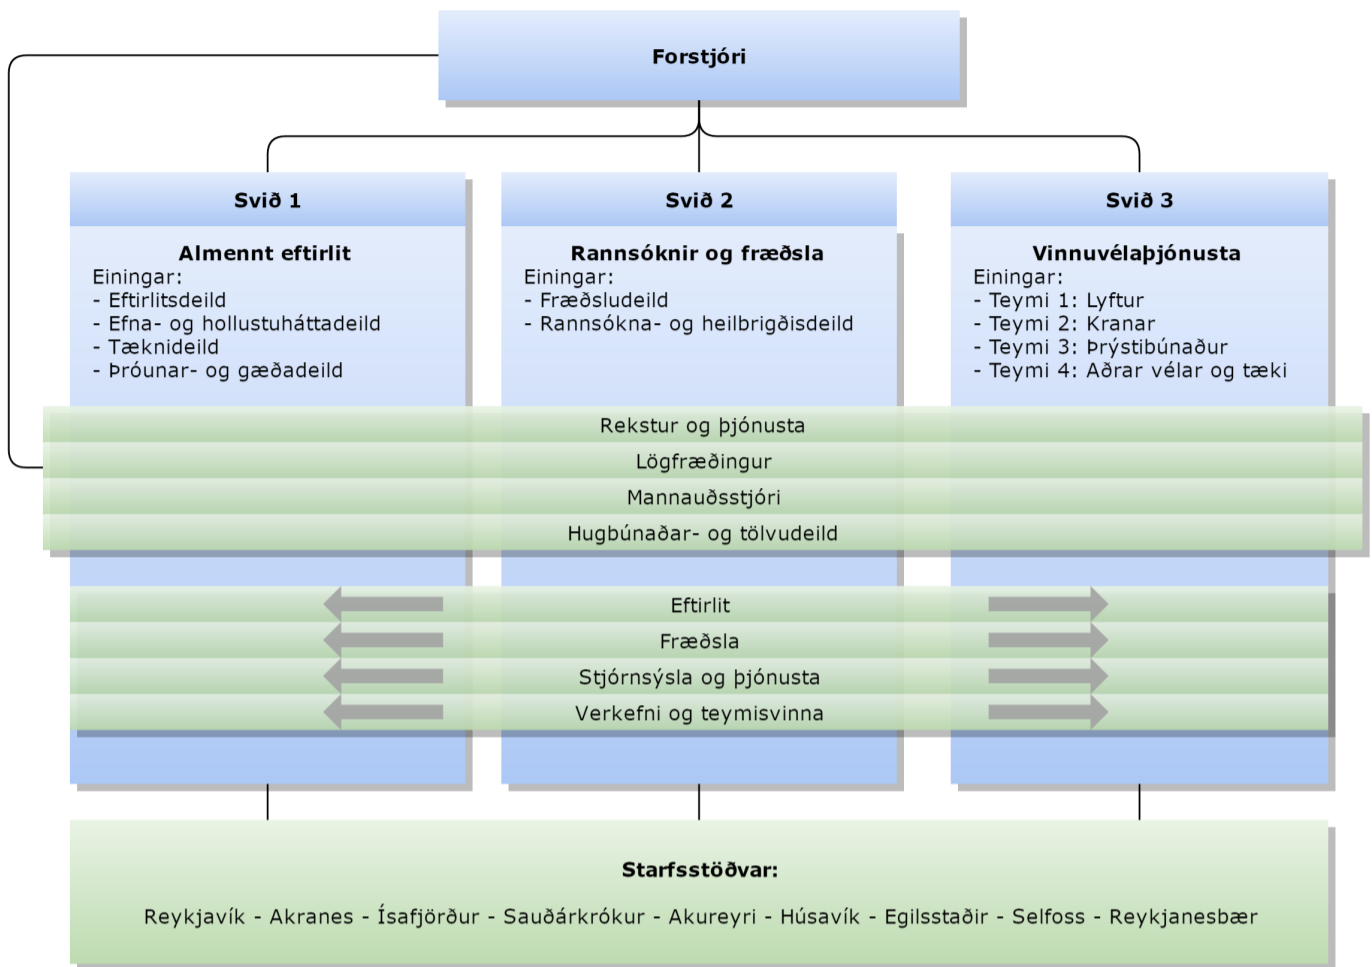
Forstjóri

Svið 1

Almennt eftirlit
Einingar:
- Eftirlitsdeild
- Efna- og hollustuháttadeild
- Tæknideild
- Þróunar- og gæðadeild

Svið 2

Rannsóknir og fræðsla
Einingar:
- Fræðsludeild
- Rannsókna- og heilbrigðisdeild

Svið 3

Vinnuvélaþjónusta
Einingar:
- Teymi 1: Lyftur
- Teymi 2: Kranar
- Teymi 3: Þrýstibúnaður
- Teymi 4: Aðrar vélar og tæki

Rekstur og þjónusta
Lögfræðingur
Mannauðsstjóri
Hugbúnaðar- og tölvudeild

Eftirlit
Fræðsla
Stjórnsýsla og þjónusta
Verkefni og teymisvinna

Starfsstöðvar:
Reykjavík - Akranes - Ísafjörður - Sauðárkrókur - Akureyri - Húsavík - Egilsstaðir - Selfoss - Reykjanesbær